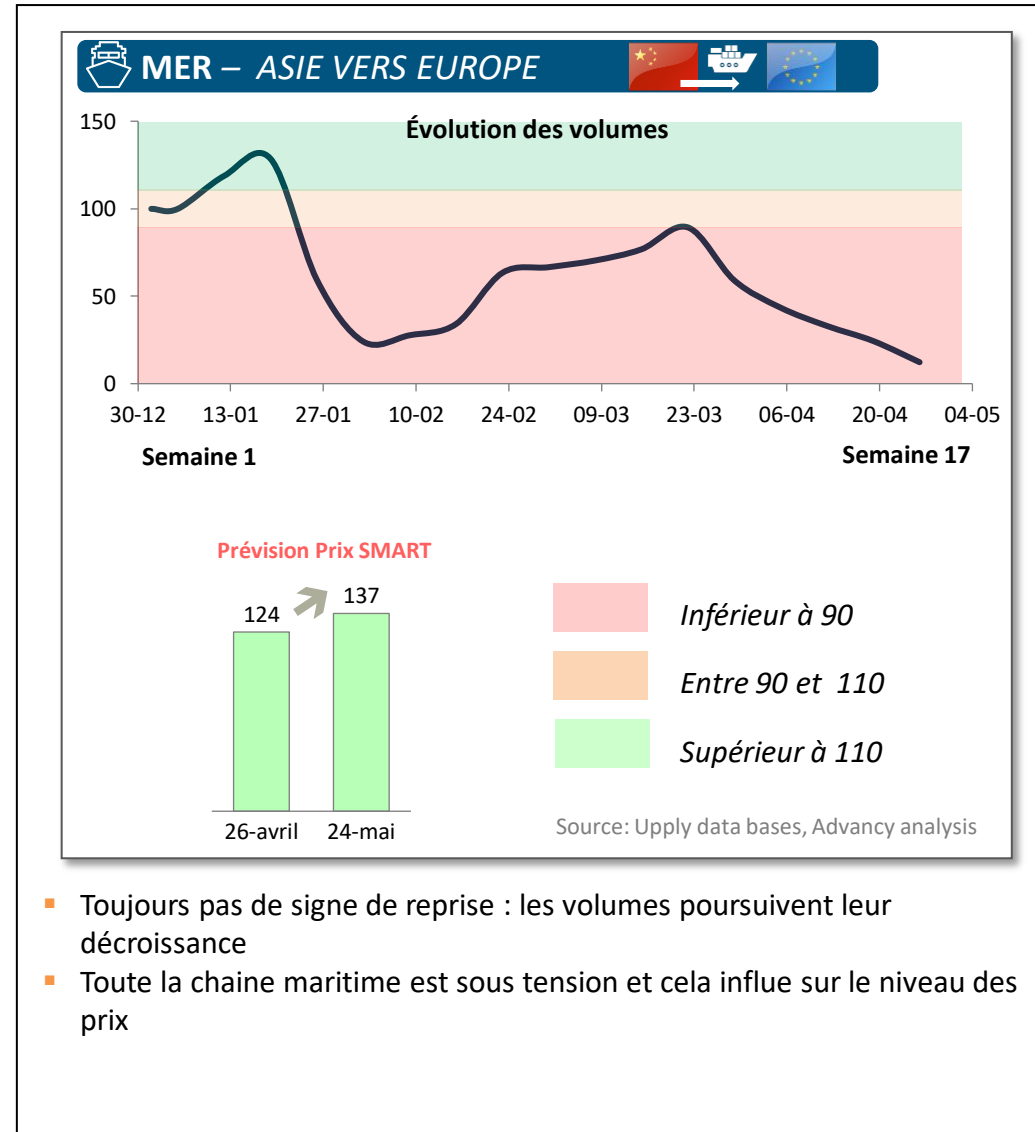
MER – ASIE VERS EUROPE

Évolution des volumes

150
100
50
0

30-12 13-01 27-01 10-02 24-02 09-03 23-03 06-04 20-04 04-05

Semaine 1

Semaine 17

Prévision Prix SMART

124
137

26-avril 24-mai

Inférieur à 90

Entre 90 et 110

Supérieur à 110

Source: Upply data bases, Advancy analysis

- Toujours pas de signe de reprise : les volumes poursuivent leur décroissance
- Toute la chaine maritime est sous tension et cela influe sur le niveau des prix